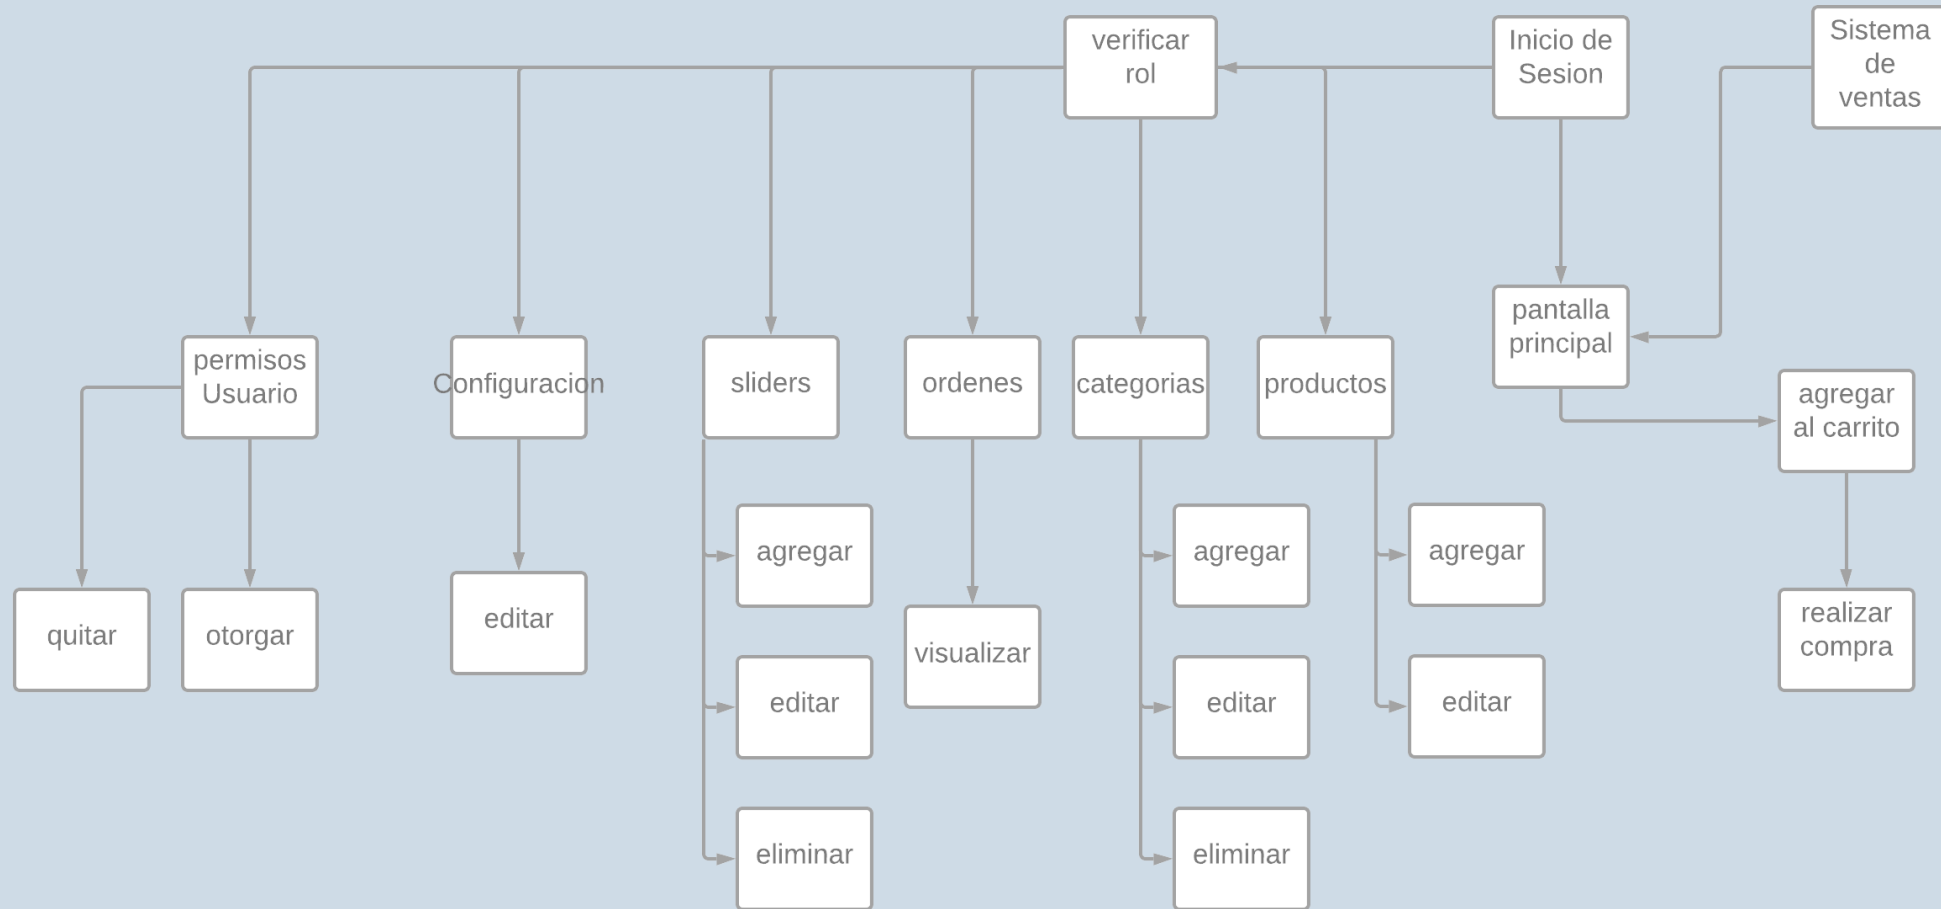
verificar rol

Inicio de Sesion

Sistema de ventas

permisos Usuario

Configuracion

sliders

ordenes

categorias

productos

pantalla principal

agregar al carrito

quitar

otorgar

editar

agregar

editar

eliminar

visualizar

agregar

editar

eliminar

agregar

editar

realizar compra